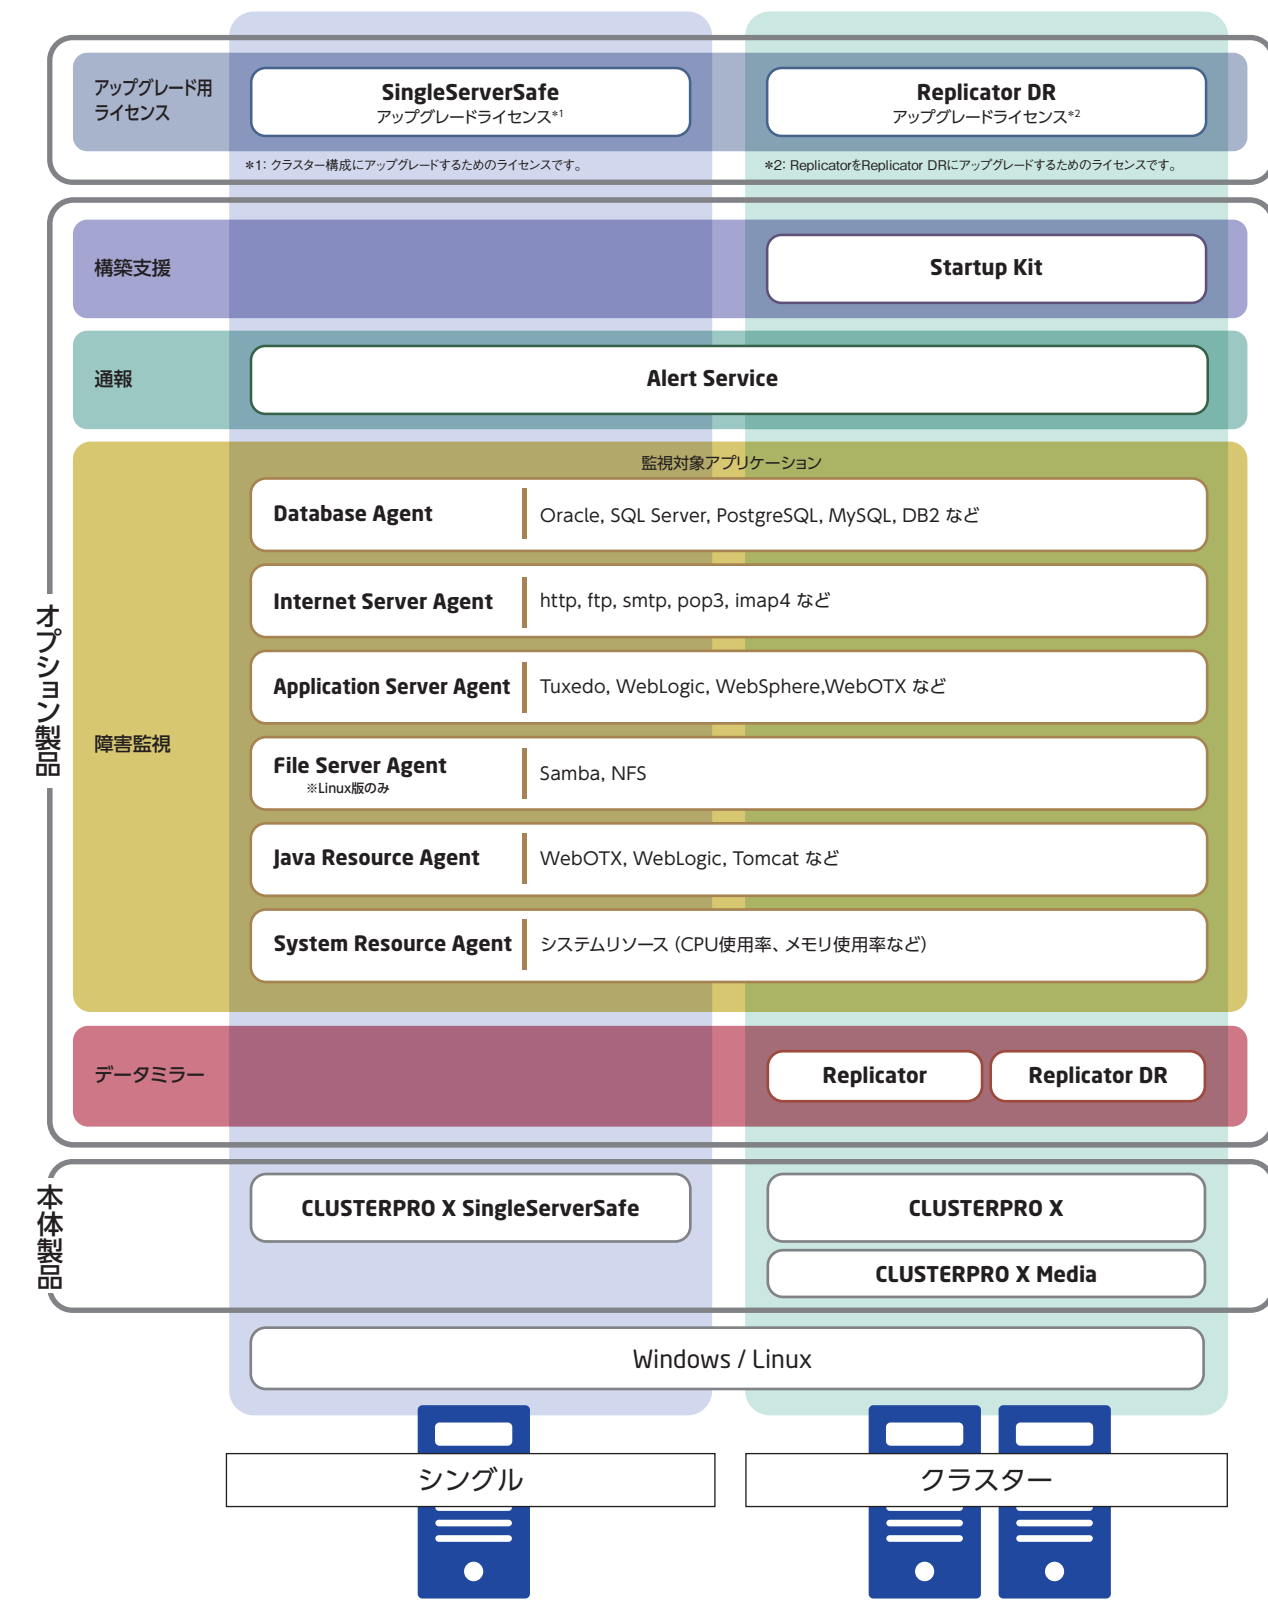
アップグレード用ライセンス

SingleServerSafe
アップグレードライセンス$^{*1}$

Replicator DR
アップグレードライセンス$^{*2}$

*1: クラスター構成にアップグレードするためのライセンスです。

*2: ReplicatorをReplicator DRにアップグレードするためのライセンスです。

オプション製品

構築支援

Startup Kit

通報

Alert Service

監視対象アプリケーション

障害監視

| Database Agent | Oracle, SQL Server, PostgreSQL, MySQL, DB2 など |
|---|---|
| Internet Server Agent | http, ftp, smtp, pop3, imap4 など |
| Application Server Agent | Tuxedo, WebLogic, WebSphere,WebOTX など |
| File Server Agent ※Linux版のみ | Samba, NFS |
| Java Resource Agent | WebOTX, WebLogic, Tomcat など |
| System Resource Agent | システムリソース (CPU使用率、メモリ使用率など) |

データミラー

Replicator

Replicator DR

本体製品

CLUSTERPRO X SingleServerSafe

CLUSTERPRO X

CLUSTERPRO X Media

Windows / Linux

シングル

クラスター